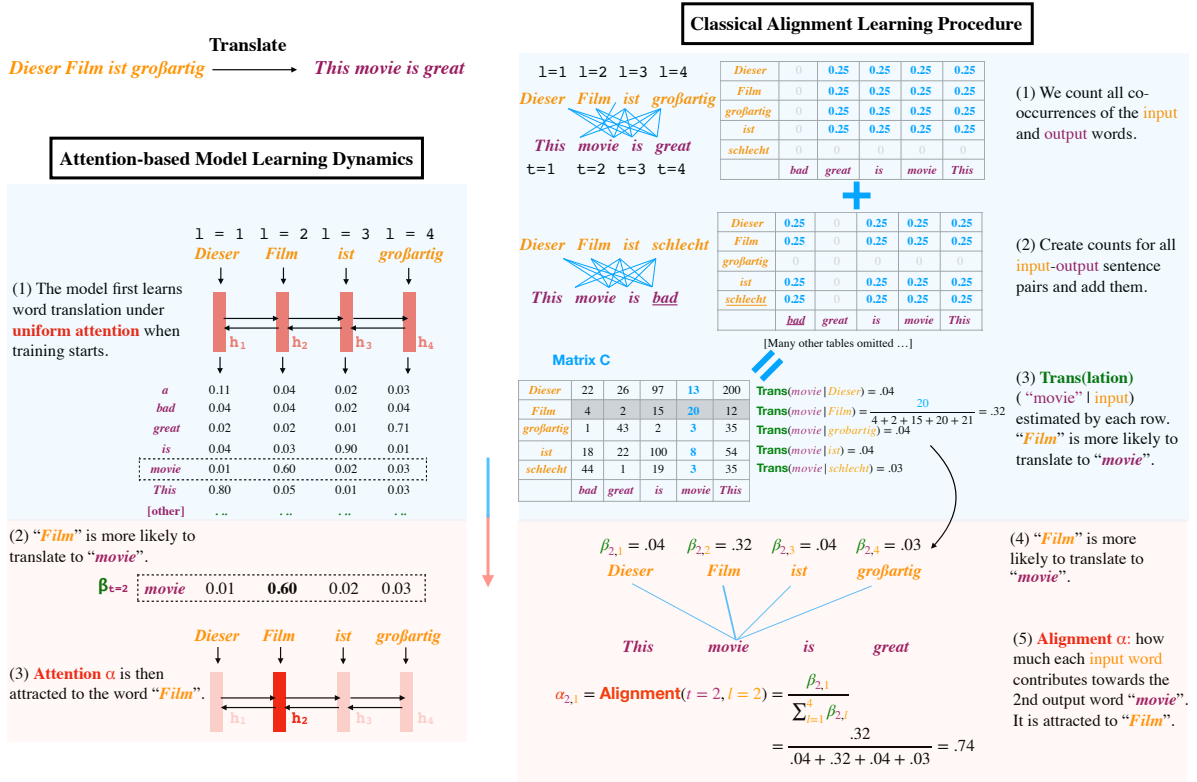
Translate

Dieser Film ist großartig → This movie is great

Attention-based Model Learning Dynamics

l = 1 l = 2 l = 3 l = 4
Dieser Film ist großartig

(1) The model first learns word translation under uniform attention when training starts.

$h_1$ $h_2$ $h_3$ $h_4$

| | | | | |
|---|---|---|---|---|
| a | 0.11 | 0.04 | 0.02 | 0.03 |
| bad | 0.04 | 0.04 | 0.02 | 0.04 |
| great | 0.02 | 0.02 | 0.01 | 0.71 |
| is | 0.04 | 0.03 | 0.90 | 0.01 |
| movie | 0.01 | 0.60 | 0.02 | 0.03 |
| This | 0.80 | 0.05 | 0.01 | 0.03 |
| [other] | ... | ... | ... | ... |

(2) "Film" is more likely to translate to "movie".

$\beta_{t=2}$ movie 0.01 0.60 0.02 0.03

Dieser Film ist großartig

(3) Attention α is then attracted to the word "Film".

$h_1$ $h_2$ $h_3$ $h_4$

Classical Alignment Learning Procedure

l=1 l=2 l=3 l=4
Dieser Film ist großartig
This movie is great
t=1 t=2 t=3 t=4

| Dieser | 0 | 0.25 | 0.25 | 0.25 | 0.25 |
|---|---|---|---|---|---|
| Film | 0 | 0.25 | 0.25 | 0.25 | 0.25 |
| großartig | 0 | 0.25 | 0.25 | 0.25 | 0.25 |
| ist | 0 | 0.25 | 0.25 | 0.25 | 0.25 |
| schlecht | 0 | 0 | 0 | 0 | 0 |
| | bad | great | is | movie | This |

(1) We count all co-occurrences of the input and output words.

Dieser Film ist schlecht
This movie is bad

| Dieser | 0.25 | 0 | 0.25 | 0.25 | 0.25 |
|---|---|---|---|---|---|
| Film | 0.25 | 0 | 0.25 | 0.25 | 0.25 |
| großartig | 0 | 0 | 0 | 0 | 0 |
| ist | 0.25 | 0 | 0.25 | 0.25 | 0.25 |
| schlecht | 0.25 | 0 | 0.25 | 0.25 | 0.25 |
| | bad | great | is | movie | This |

(2) Create counts for all input-output sentence pairs and add them.

[Many other tables omitted ...]

Matrix C

| Dieser | 22 | 26 | 97 | 13 | 200 |
|---|---|---|---|---|---|
| Film | 4 | 2 | 15 | 20 | 12 |
| großartig | 1 | 43 | 2 | 3 | 35 |
| ist | 18 | 22 | 100 | 8 | 54 |
| schlecht | 44 | 1 | 19 | 3 | 35 |
| | bad | great | is | movie | This |

Trans(movie | Dieser) = .04
Trans(movie | Film) = $\frac{20}{4+2+15+20+21}$ = .32
Trans(movie | grobartig) = .04
Trans(movie | ist) = .04
Trans(movie | schlecht) = .03

(3) Trans(lation) ("movie" | input) estimated by each row. "Film" is more likely to translate to "movie".

$\beta_{2,1} = .04$ $\beta_{2,2} = .32$ $\beta_{2,3} = .04$ $\beta_{2,4} = .03$
Dieser Film ist großartig

This movie is great

(4) "Film" is more likely to translate to "movie".

$\alpha_{2,1}$ = Alignment$(t=2, l=2) = \frac{\beta_{2,1}}{\sum_{l=1}^{4}\beta_{2,l}}$
$= \frac{.32}{.04+.32+.04+.03} = .74$

(5) Alignment α: how much each input word contributes towards the 2nd output word "movie". It is attracted to "Film".